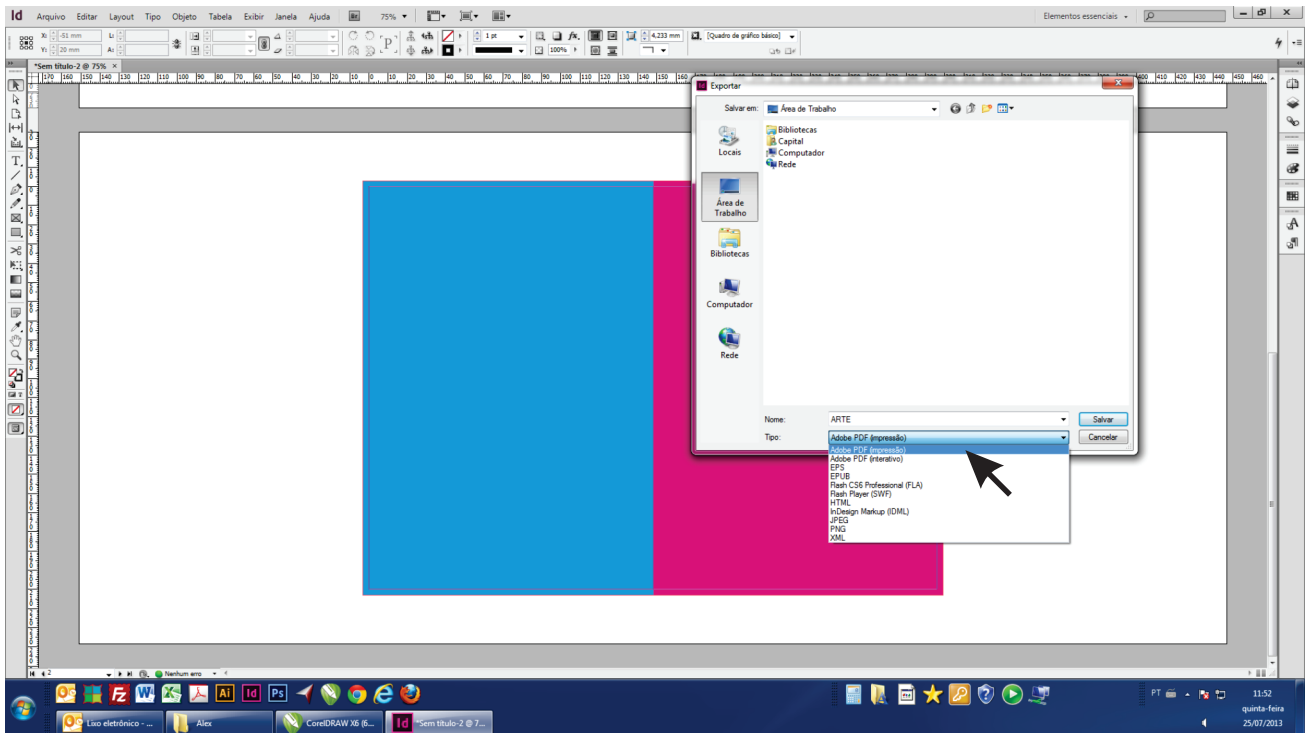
Id Arquivo Editar Layout Tipo Objeto Tabela Exibir Janela Ajuda 75%

Elementos essenciais

X: -51 mm
Y: 20 mm
L:
A:
1 pt
4,233 mm
100%
[Quadro de gráfico básico]

*Sem título-2 @ 75% ×

Exportar

Salvar em: Área de Trabalho

Locais
Área de Trabalho
Bibliotecas
Computador
Rede

Bibliotecas
Capital
Computador
Rede

Nome: ARTE
Tipo: Adobe PDF (impressão)

Salvar
Cancelar

Adobe PDF (impressão)
Adobe PDF (interativo)
EPS
EPUB
Flash CS6 Professional (FLA)
Flash Player (SWF)
HTML
InDesign Markup (IDML)
JPEG
PNG
XML

2
Nenhum erro

Lixo eletrônico - ...
Alex
CorelDRAW X6 (6...
*Sem título-2 @ 7...

PT
11:52
quinta-feira
25/07/2013